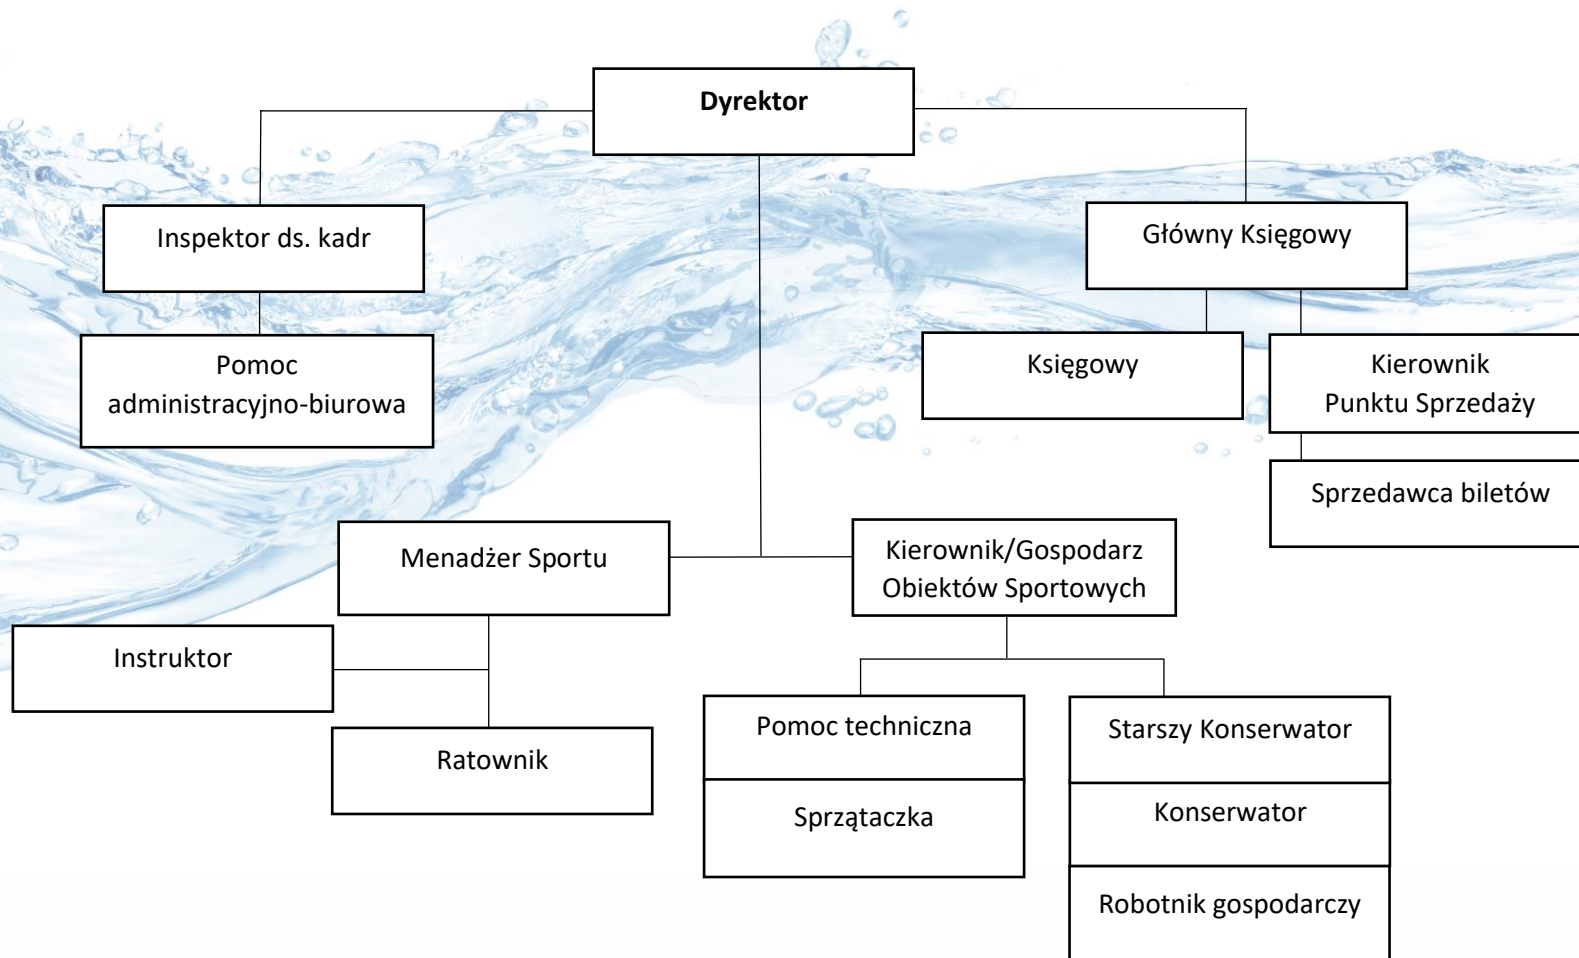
Dyrektor

Inspektor ds. kadr

Pomoc administracyjno-biurowa

Główny Księgowy

Księgowy

Kierownik Punktu Sprzedaży

Sprzedawca biletów

Menadżer Sportu

Instruktor

Ratownik

Kierownik/Gospodarz Obiektów Sportowych

Pomoc techniczna

Sprzątaczka

Starszy Konserwator

Konserwator

Robotnik gospodarczy